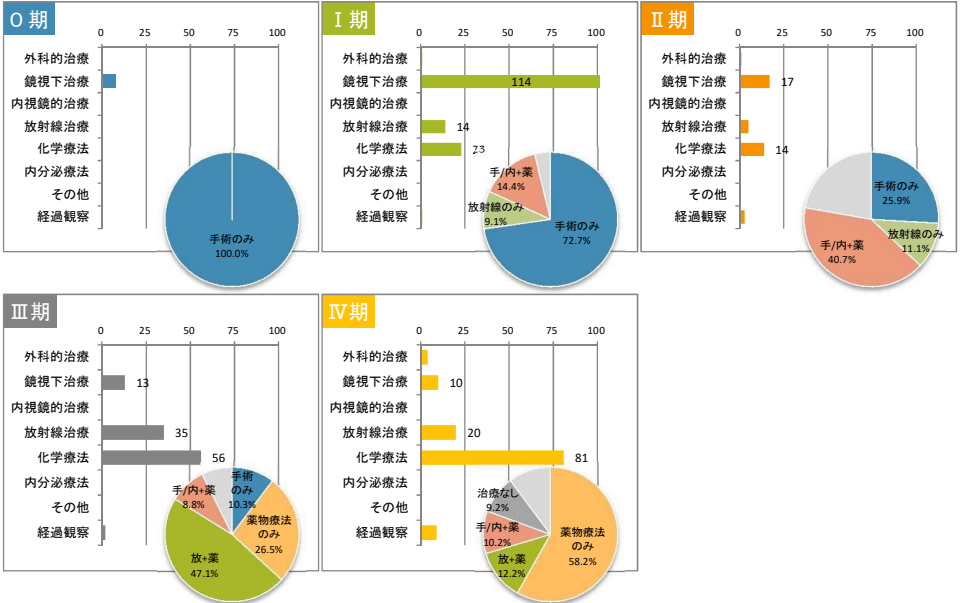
O期

0 25 50 75 100

外科的治療
鏡視下治療
内視鏡的治療
放射線治療
化学療法
内分泌療法
その他
経過観察

手術のみ
100.0%

I期

0 25 50 75 100

外科的治療
鏡視下治療 114
内視鏡的治療
放射線治療 14
化学療法 23
内分泌療法
その他
経過観察

手/内+薬
14.4%
放射線のみ
9.1%
手術のみ
72.7%

II期

0 25 50 75 100

外科的治療
鏡視下治療 17
内視鏡的治療
放射線治療
化学療法 14
内分泌療法
その他
経過観察

手術のみ
25.9%
放射線のみ
11.1%
手/内+薬
40.7%

III期

0 25 50 75 100

外科的治療
鏡視下治療 13
内視鏡的治療
放射線治療 35
化学療法 56
内分泌療法
その他
経過観察

手術のみ
10.3%
薬物療法のみ
26.5%
手/内+薬
8.8%
放+薬
47.1%

IV期

0 25 50 75 100

外科的治療
鏡視下治療 10
内視鏡的治療
放射線治療 20
化学療法 81
内分泌療法
その他
経過観察

治療なし
9.2%
手/内+薬
10.2%
放+薬
12.2%
薬物療法のみ
58.2%